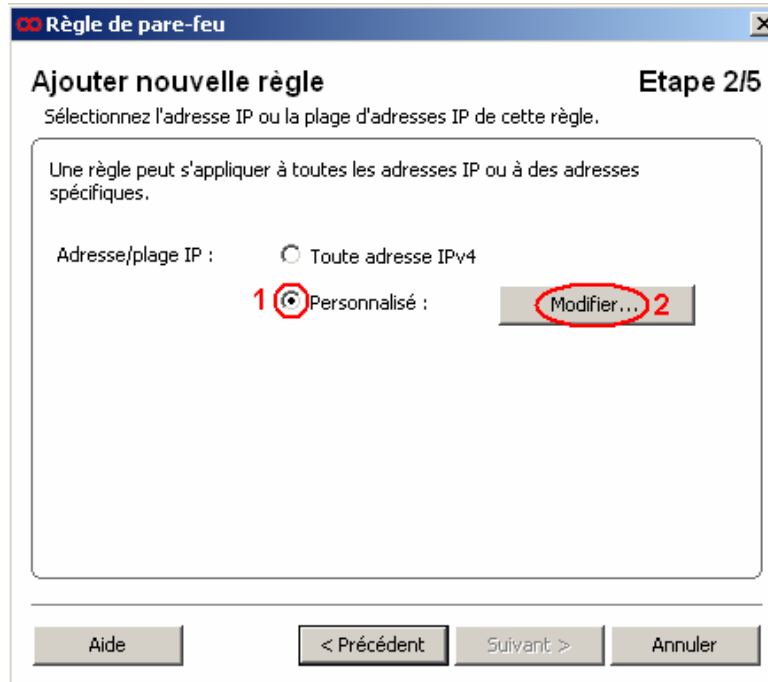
Règle de pare-feu

Ajouter nouvelle règle

Etape 2/5

Sélectionnez l'adresse IP ou la plage d'adresses IP de cette règle.

Une règle peut s'appliquer à toutes les adresses IP ou à des adresses spécifiques.

Adresse/plage IP :

Toute adresse IPv4

1

Personnalisé :

Modifier...

2

Aide

< Précédent

Suivant >

Annuler